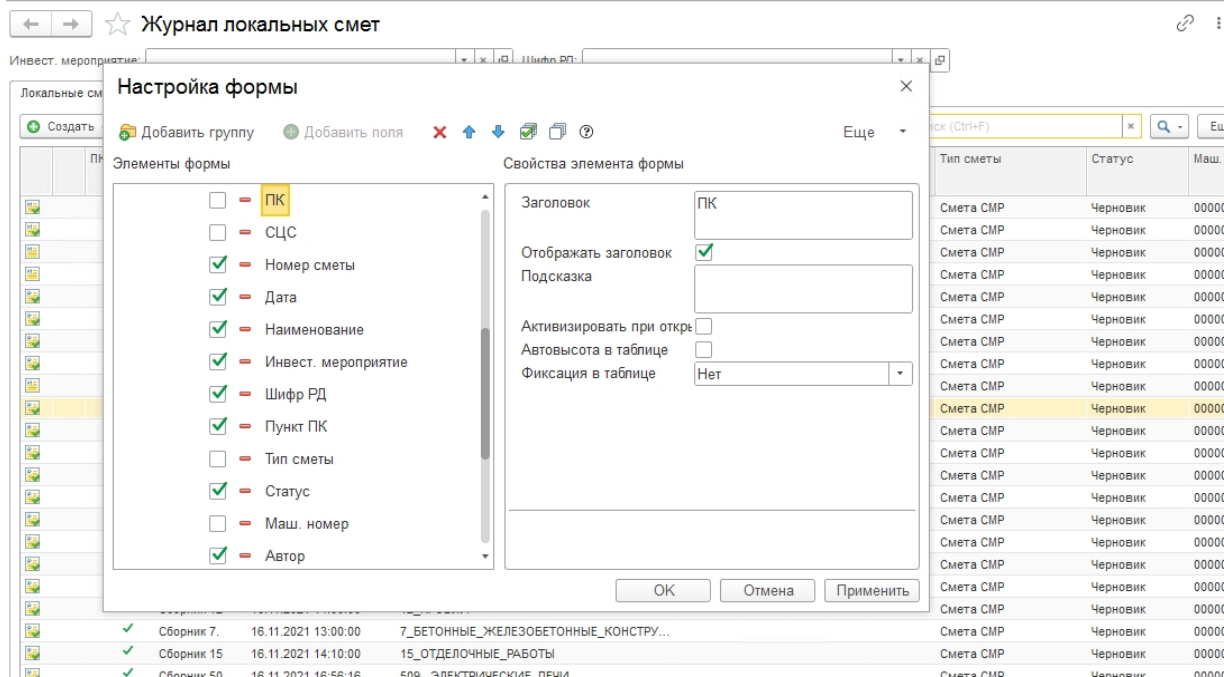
Журнал локальных смет

Инвест. мероприятие: Шифр РД:

Локальные см

Создать

ПК

Настройка формы

Добавить группу  Добавить поля  Еще

Элементы формы

ПК
СЦС
Номер сметы
Дата
Наименование
Инвест. мероприятие
Шифр РД
Пункт ПК
Тип сметы
Статус
Маш. номер
Автор

Свойства элемента формы

Заголовок: ПК
Отображать заголовок
Подсказка
Активизировать при откры
Автовысота в таблице
Фиксация в таблице: Нет

OK  Отмена  Применить

иск (Ctrl+F)

| Тип сметы | Статус | Маш. |
|---|---|---|
| Смета СМР | Черновик | 00000 |
| Смета СМР | Черновик | 00000 |
| Смета СМР | Черновик | 00000 |
| Смета СМР | Черновик | 00000 |
| Смета СМР | Черновик | 00000 |
| Смета СМР | Черновик | 00000 |
| Смета СМР | Черновик | 00000 |
| Смета СМР | Черновик | 00000 |
| Смета СМР | Черновик | 00000 |
| Смета СМР | Черновик | 00000 |
| Смета СМР | Черновик | 00000 |
| Смета СМР | Черновик | 00000 |
| Смета СМР | Черновик | 00000 |
| Смета СМР | Черновик | 00000 |
| Смета СМР | Черновик | 00000 |
| Смета СМР | Черновик | 00000 |
| Смета СМР | Черновик | 00000 |
| Смета СМР | Черновик | 00000 |
| Смета СМР | Черновик | 00000 |
| Смета СМР | Черновик | 00000 |
| Смета СМР | Черновик | 00000 |
| Смета СМР | Черновик | 00000 |

Сборник 7. 16.11.2021 13:00:00 7_БЕТОННЫЕ_ЖЕЛЕЗОБЕТОННЫЕ_КОНСТРУ...
Сборник 15 16.11.2021 14:10:00 15_ОТДЕЛОЧНЫЕ_РАБОТЫ
Сборник 50 16.11.2021 16:56:16 509_ЭЛЕКТРИЧЕСКИЕ_ПЕЧИ